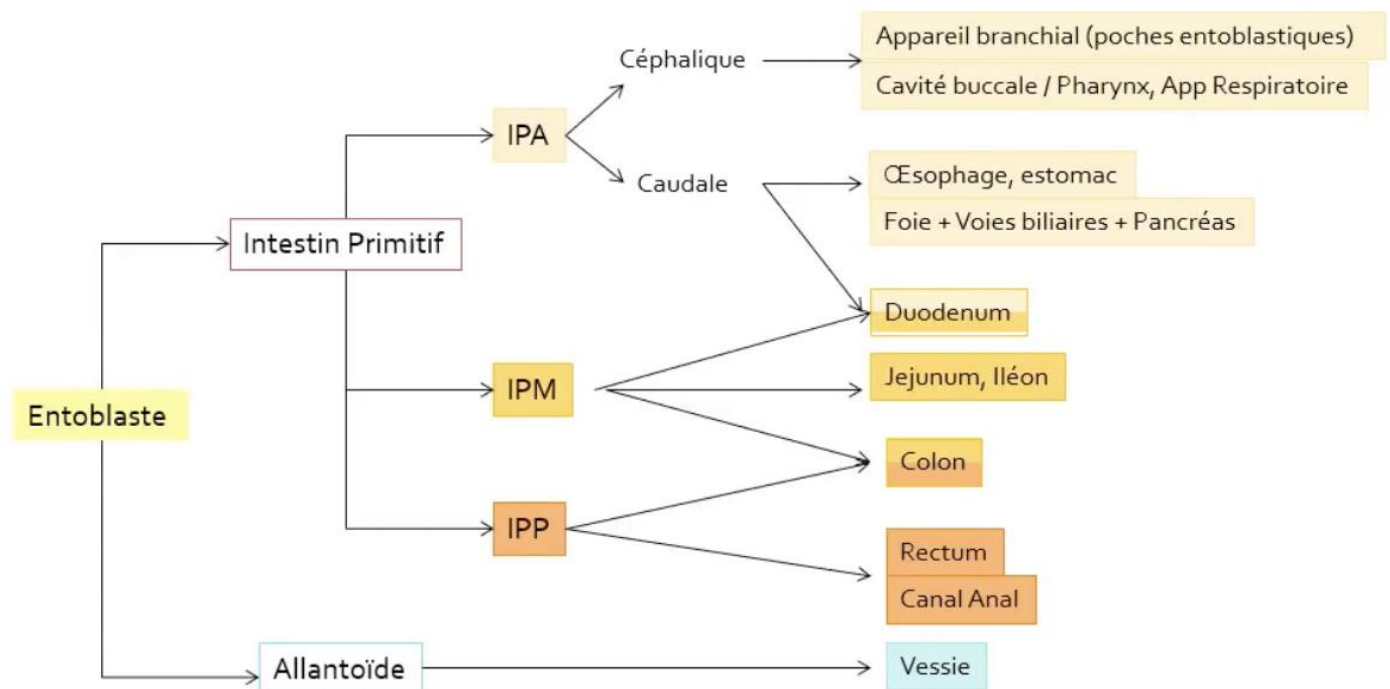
Entoblaste

Intestin Primitif

IPA

Céphalique

Appareil branchial (poches entoblastiques)

Cavité buccale / Pharynx, App Respiratoire

Caudale

Œsophage, estomac

Foie + Voies biliaires + Pancréas

Duodenum

IPM

Jejunum, Iléon

Colon

IPP

Rectum

Canal Anal

Allantoïde

Vessie